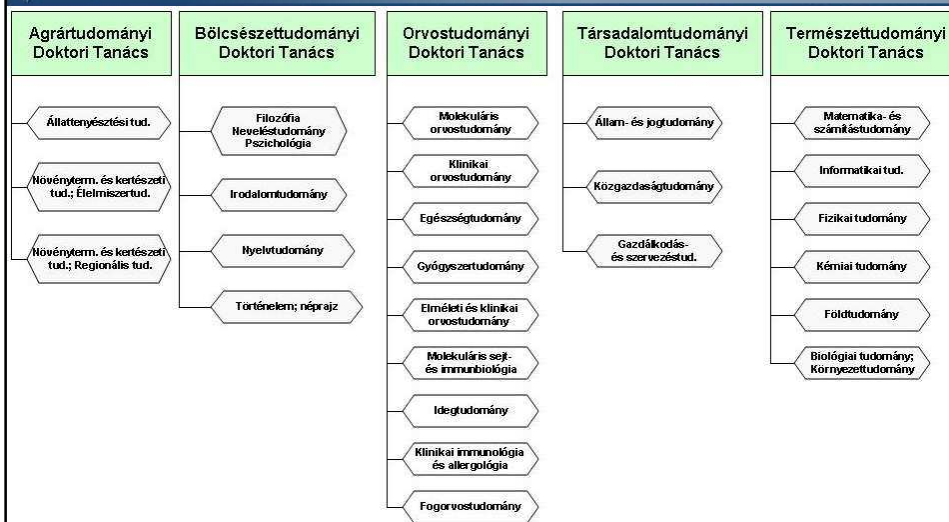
Agrártudományi Doktori Tanács

Állattenyésztési tud.

Növényterm. és kertészeti tud.; Élelmiszertud.

Növényterm. és kertészeti tud.; Regionális tud.

Bölcsészettudományi Doktori Tanács

Filozófia Neveléstudomány Pszichológia

Irodalomtudomány

Nyelvtudomány

Történelem; néprajz

Orvostudományi Doktori Tanács

Molekuláris orvostudomány

Klinikai orvostudomány

Egészségtudomány

Gyógyszertudomány

Elméleti és klinikai orvostudomány

Molekuláris sejt- és immunbiológia

Idegtudomány

Klinikai immunológia és allergológia

Fogorvostudomány

Társadalomtudományi Doktori Tanács

Állam- és jogtudomány

Közgazdaságtudomány

Gazdálkodás- és szervezéstud.

Természettudományi Doktori Tanács

Matematika- és számítástudomány

Informatikai tud.

Fizikai tudomány

Kémiai tudomány

Földtudomány

Biológiai tudomány; Környezettudomány